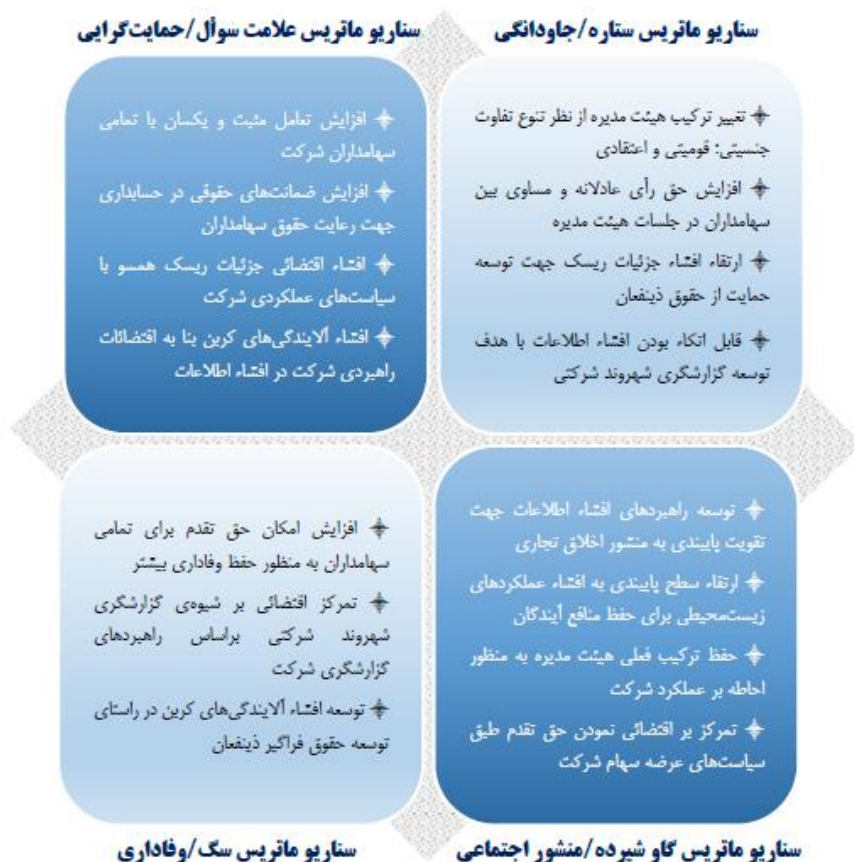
سناریو ماتریس ستاره/جاودانگی

سناریو ماتریس علامت سوأل/حمایت‌گرایی

تغییر ترکیب هیئت مدیره از نظر تنوع تفاوت جنسیتی: قومیتی و اعتقادی

افزایش حق رأی عادلانه و مساوی بین سهامداران در جلسات هیئت مدیره

ارتقاء افشاء جزئیات ریسک جهت توسعه حمایت از حقوق ذینفعان

قابل اتکاء بودن افشاء اطلاعات با هدف توسعه گزارشگری شهروند شرکتی

افزایش تعامل مثبت و یکسان با تمامی سهامداران شرکت

افزایش ضمانت‌های حقوقی در حسابداری جهت رعایت حقوق سهامداران

افشاء اقتضائی جزئیات ریسک همسو با سیاست‌های عملکردی شرکت

افشاء آلایندگی‌های کربن بنا به اقتضائات راهبردی شرکت در افشاء اطلاعات

توسعه راهبردهای افشاء اطلاعات جهت تقویت پایبندی به منشور اخلاق تجاری

ارتقاء سطح پایبندی به افشاء عملکردهای زیست‌محیطی برای حفظ منافع آیندگان

حفظ ترکیب فعلی هیئت مدیره به منظور احاطه بر عملکرد شرکت

تمرکز بر اقتضائی نمودن حق تقدم طبق سیاست‌های عرضه سهام شرکت

افزایش امکان حق تقدم برای تمامی سهامداران به منظور حفظ وفاداری بیشتر

تمرکز اقتضائی بر شیوه‌ی گزارشگری شهروند شرکتی براساس راهبردهای گزارشگری شرکت

توسعه افشاء آلایندگی‌های کربن در راستای توسعه حقوق فراگیر ذینفعان

سناریو ماتریس گاو شیرده/منشور اجتماعی

سناریو ماتریس سگ/وفاداری